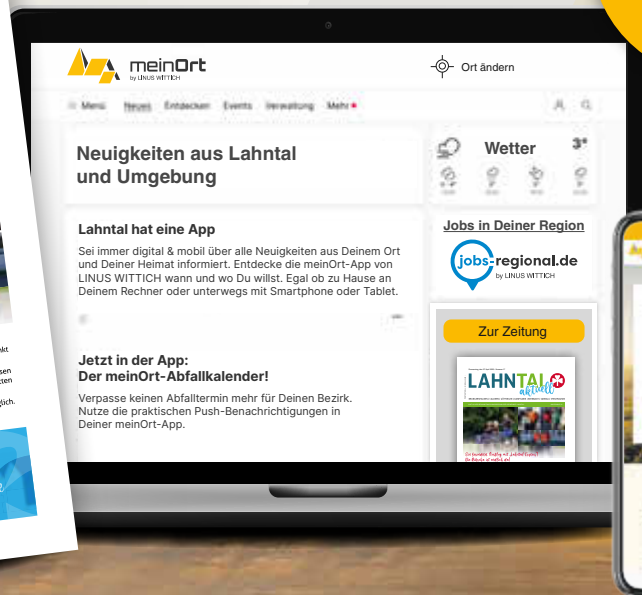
meinOrt
by LINUS WITTICH

Ort ändern

Menü Neues Entdecken Events Verwaltung Mehr

Neuigkeiten aus Lahntal und Umgebung

Wetter 3°

Lahntal hat eine App

Sei immer digital & mobil über alle Neuigkeiten aus Deinem Ort und Deiner Heimat informiert. Entdecke die meinOrt-App von LINUS WITTICH wann und wo Du willst. Egal ob zu Hause an Deinem Rechner oder unterwegs mit Smartphone oder Tablet.

Jobs in Deiner Region

jobs-regional.de
by LINUS WITTICH

Zur Zeitung

LAHNTAL aktuell

Jetzt in der App:
Der meinOrt-Abfallkalender!

Verpasse keinen Abfalltermin mehr für Deinen Bezirk. Nutze die praktischen Push-Benachrichtigungen in Deiner meinOrt-App.